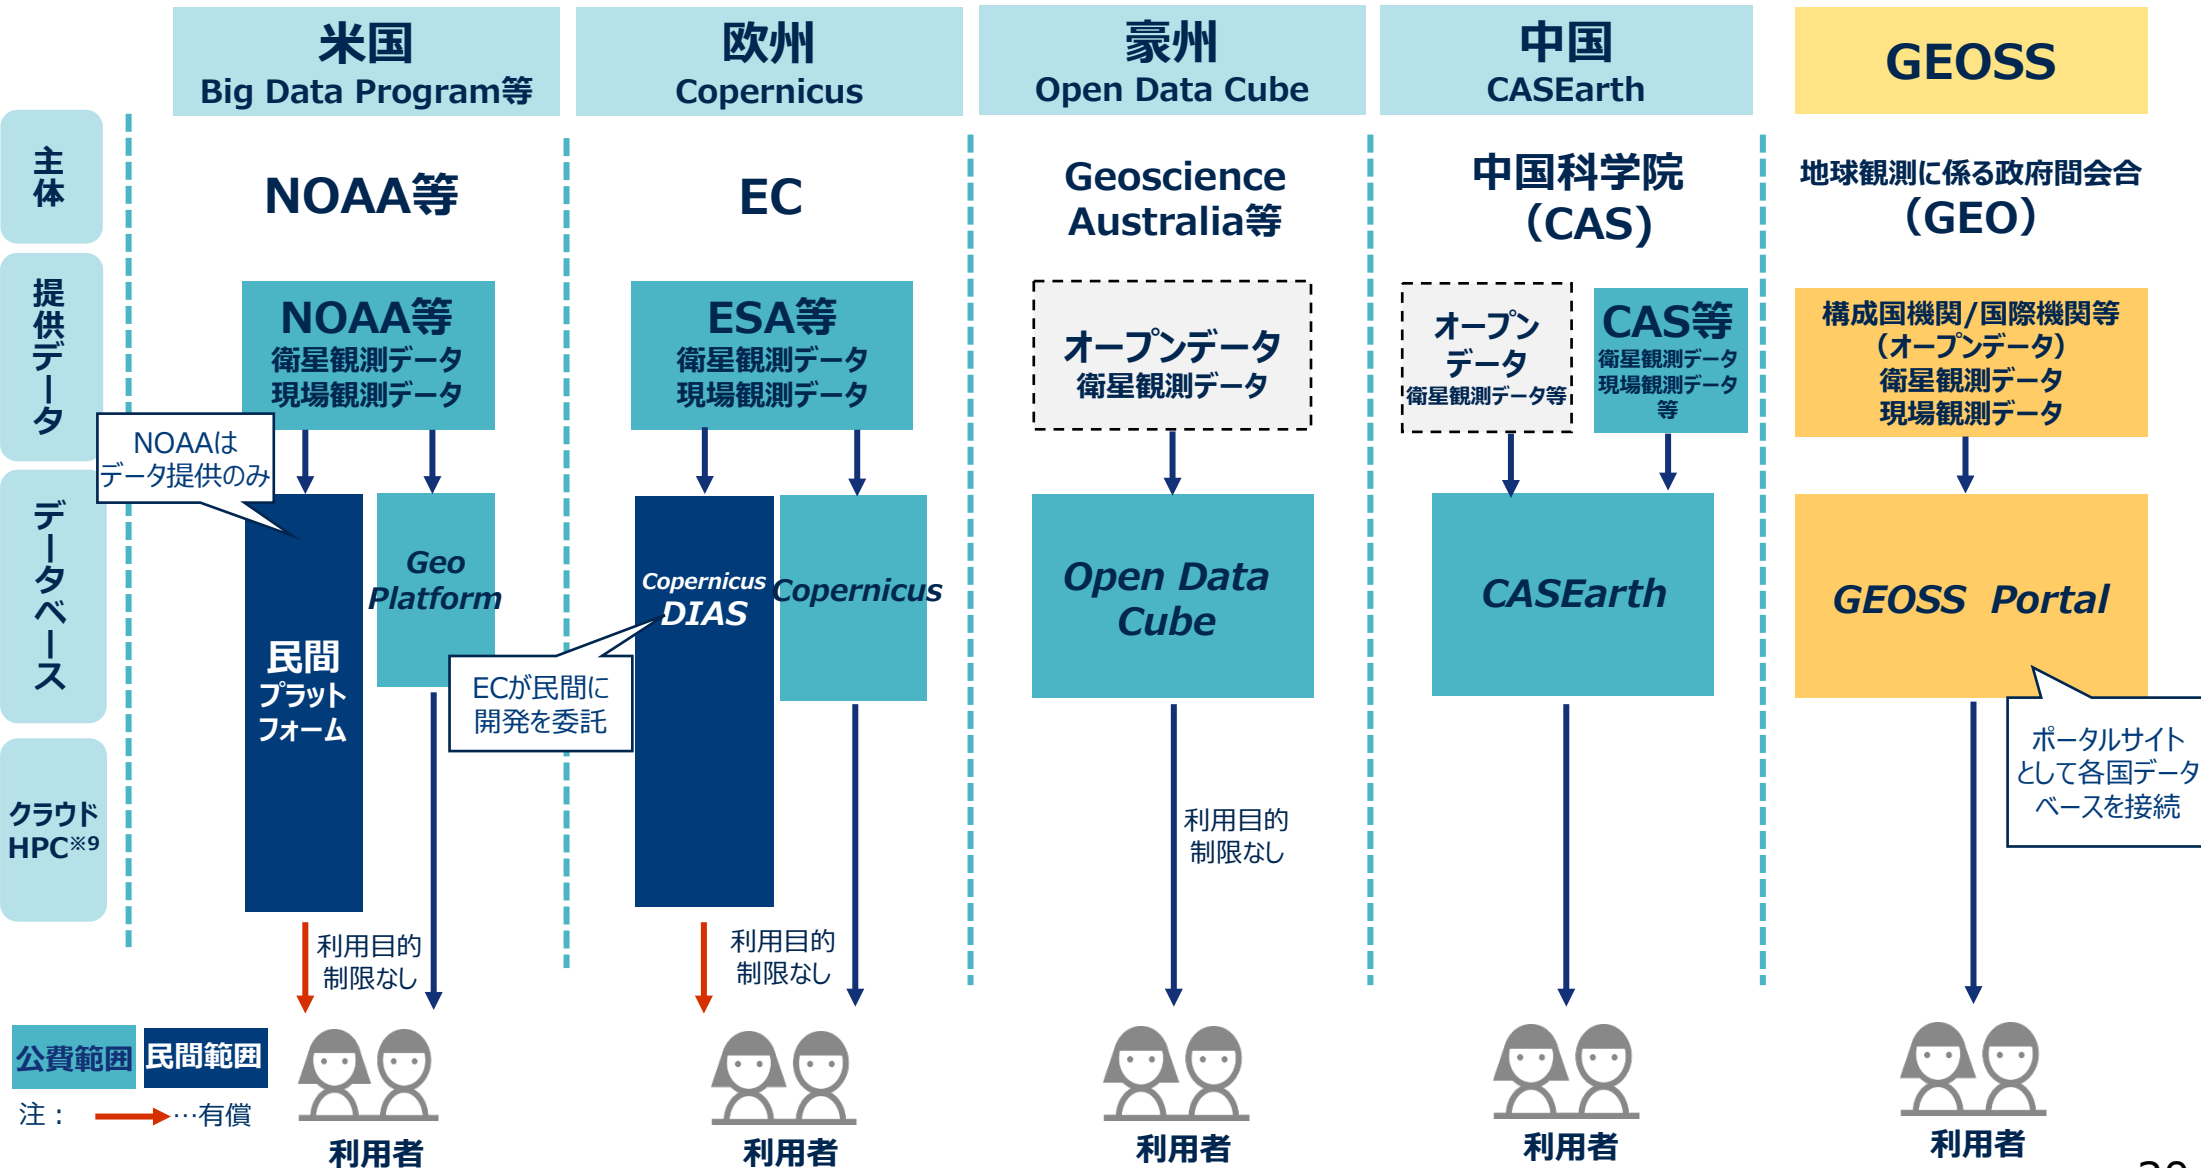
米国
Big Data Program等

欧州
Copernicus

豪州
Open Data Cube

中国
CASEarth

GEOSS

主体

提供データ

データベース

クラウド HPC※9

NOAA等

EC

Geoscience Australia等

中国科学院（CAS）

地球観測に係る政府間会合（GEO）

NOAA等
衛星観測データ
現場観測データ

ESA等
衛星観測データ
現場観測データ

オープンデータ
衛星観測データ

オープンデータ
衛星観測データ等

CAS等
衛星観測データ
現場観測データ等

構成国機関/国際機関等
（オープンデータ）
衛星観測データ
現場観測データ

NOAAはデータ提供のみ

民間プラットフォーム

Geo Platform

Copernicus DIAS

ECが民間に開発を委託

Copernicus

Open Data Cube

CASEarth

GEOSS Portal

ポータルサイトとして各国データベースを接続

利用目的制限なし

利用目的制限なし

利用目的制限なし

利用者

利用者

利用者

利用者

利用者

公費範囲 民間範囲

注： …有償